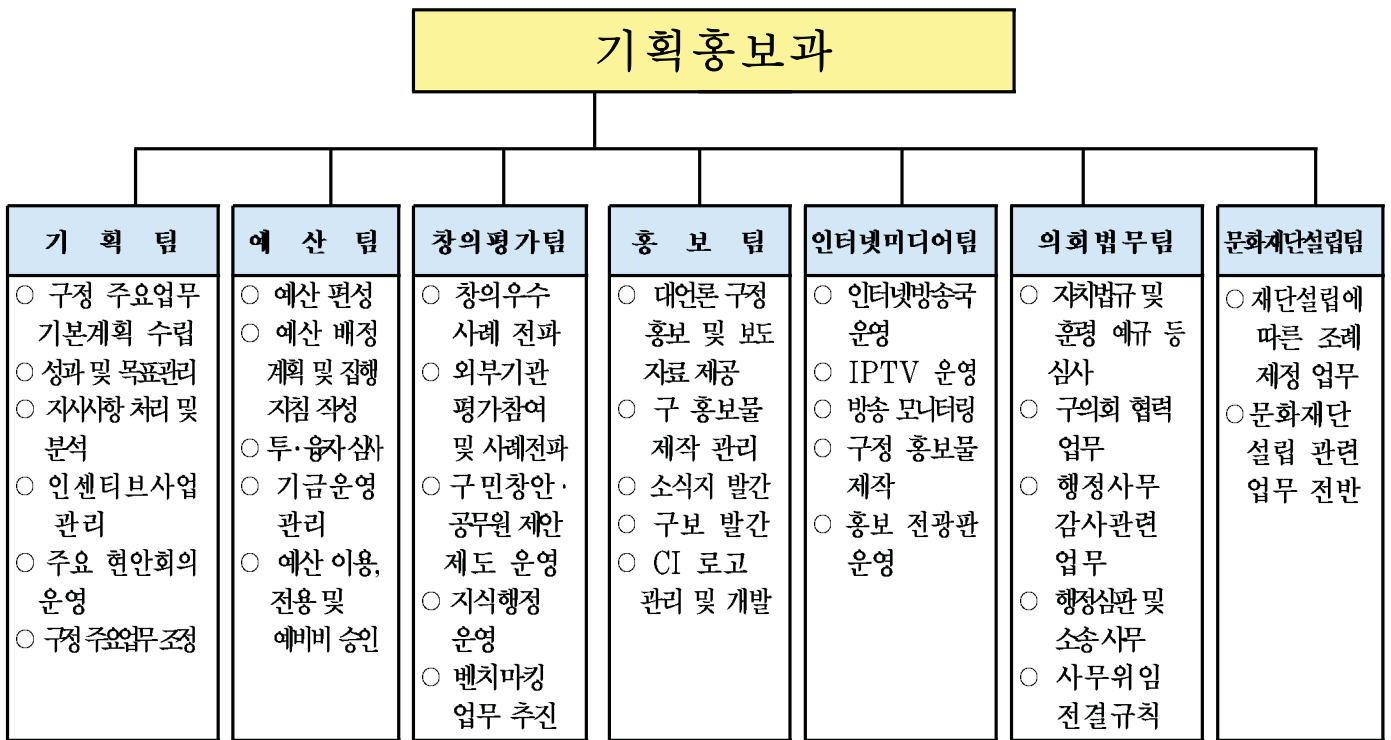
기획홍보과

기 획 팀

○ 구정 주요업무 기본계획 수립
○ 성과 및 목표관리
○ 지시사항 처리 및 분석
○ 인센티브사업 관리
○ 주요 현안회의 운영
○ 구정 주요업무 조정

예 산 팀

○ 예산 편성
○ 예산 배정 계획 및 집행 지침 작성
○ 투·융자 심사
○ 기금운영 관리
○ 예산 이용, 전용 및 예비비 승인

창의평가팀

○ 창의우수 사례 전파
○ 외부기관 평가참여 및 사례전파
○ 구민창안· 공무원 제안 제도 운영
○ 지식행정 운영
○ 벤치마킹 업무 추진

홍 보 팀

○ 대언론 구정 홍보 및 보도 자료 제공
○ 구 홍보물 제작 관리
○ 소식지 발간
○ 구보 발간
○ CI 로고 관리 및 개발

인터넷미디어팀

○ 인터넷방송국 운영
○ IPTV 운영
○ 방송 모니터링
○ 구정 홍보물 제작
○ 홍보 전광판 운영

의회법무팀

○ 자치법규 및 훈령 예규 등 심사
○ 구의회 협력 업무
○ 행정사무 감사관련 업무
○ 행정심판 및 소송사무
○ 사무위임 전결규칙

문화재단설립팀

○ 재단설립에 따른 조례 제정 업무
○ 문화재단 설립 관련 업무 전반